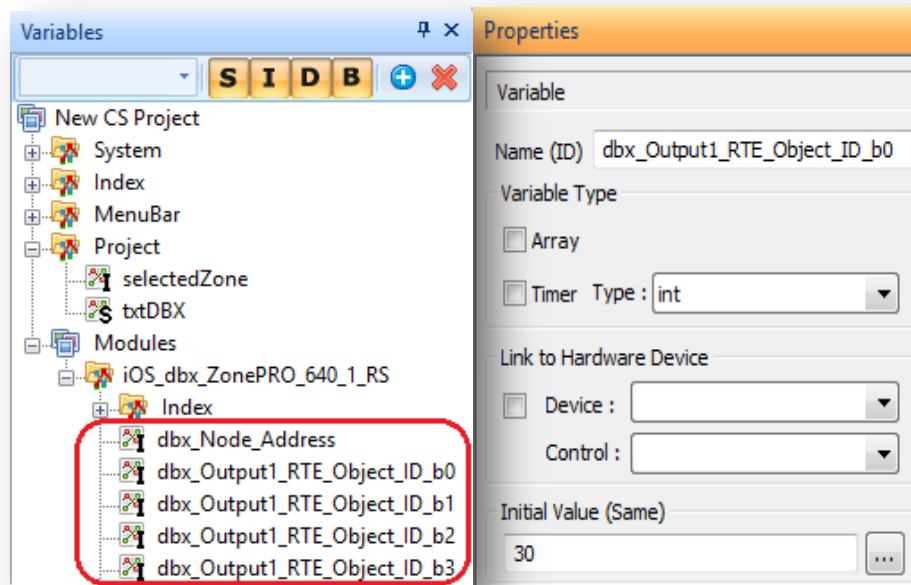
Variables
S I D B

New CS Project
System
Index
MenuBar
Project
selectedZone
txtDBX
Modules
iOS_dbx_ZonePRO_640_1_RS
Index
dbx_Node_Address
dbx_Output1_RTE_Object_ID_b0
dbx_Output1_RTE_Object_ID_b1
dbx_Output1_RTE_Object_ID_b2
dbx_Output1_RTE_Object_ID_b3

Properties
Variable
Name (ID) dbx_Output1_RTE_Object_ID_b0
Variable Type
Array
Timer Type : int
Link to Hardware Device
Device :
Control :
Initial Value (Same)
30
...